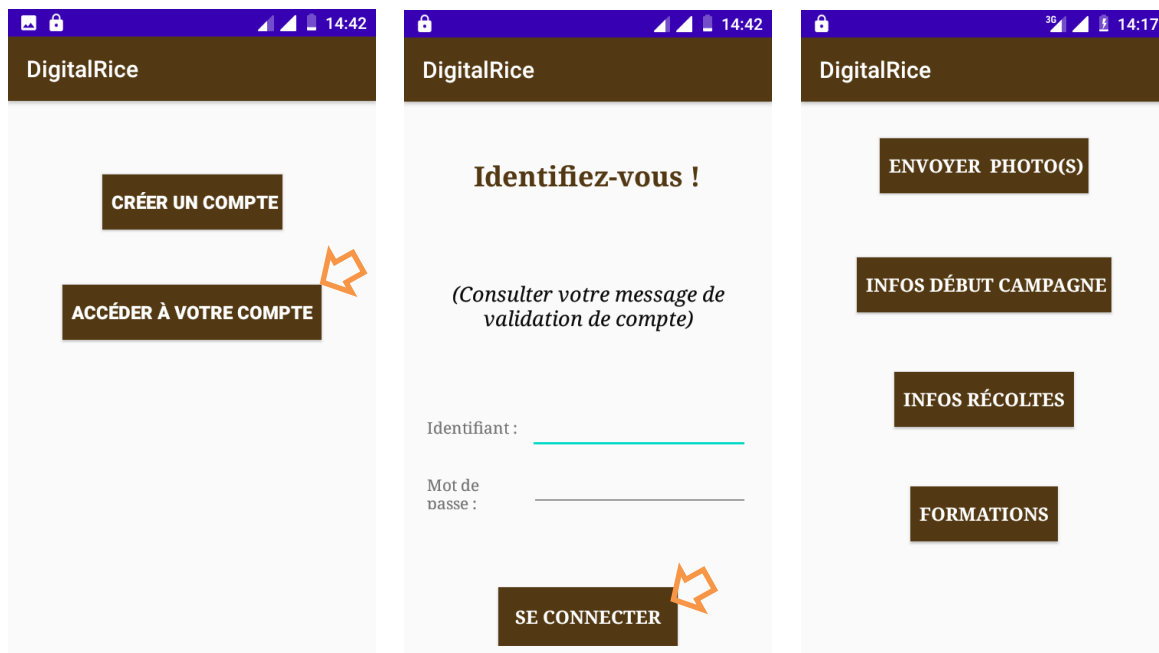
14:42

DigitalRice

CRÉER UN COMPTE

ACCÉDER À VOTRE COMPTE

14:42

DigitalRice

Identifiez-vous !

(Consulter votre message de validation de compte)

Identifiant :

Mot de passe :

SE CONNECTER

3G 14:17

DigitalRice

ENVOYER PHOTO(S)

INFOS DÉBUT CAMPAGNE

INFOS RÉCOLTES

FORMATIONS